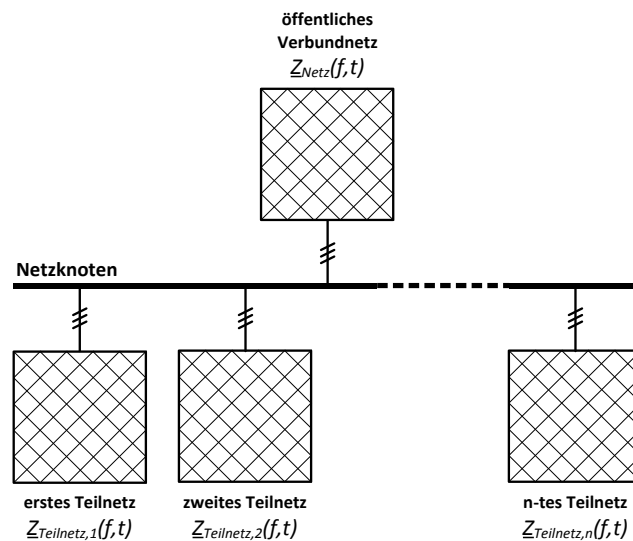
öffentliches Verbundnetz
$\underline{Z}_{Netz}(f,t)$

Netzknoten

erstes Teilnetz
$\underline{Z}_{Teilnetz,1}(f,t)$

zweites Teilnetz
$\underline{Z}_{Teilnetz,2}(f,t)$

n-tes Teilnetz
$\underline{Z}_{Teilnetz,n}(f,t)$